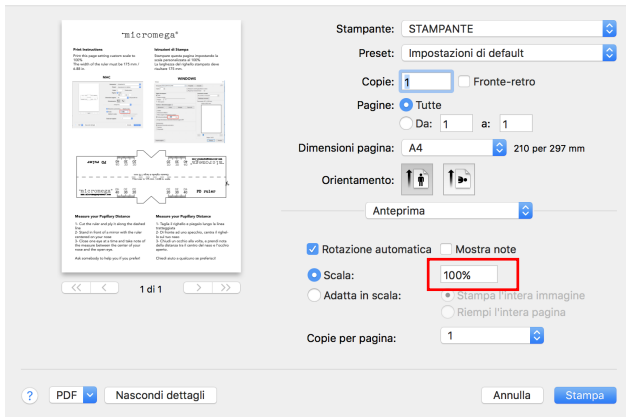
"micromega"

Print Instructions

Print this page setting custom scale to 100%. The width of the ruler must be 175 mm / 6.88 in

Istruzioni di Stampa

Stampare questa pagina impostando la scala personalizzata al 100%. La larghezza del righello stampato deve risultare 175 mm.

MAC

WINDOWS

"micromega"

PD ruler

Measure your Pupillary Distance

Ask somebody to help you if you prefer!

Chiedi aiuto a qualcuno se preferisci!

1 di 1

Stampante: STAMPANTE

Preset: Impostazioni di default

Copie: 1

Fronte-retro

Pagine: Tutte

Da: 1 a: 1

Dimensioni pagina: A4 210 per 297 mm

Orientamento:

Anteprima

Rotazione automatica

Mostra note

Scala: 100%

Adatta in scala:

Stampa l'intera immagine

Riempi l'intera pagina

Copie per pagina: 1

?

PDF

Nascondi dettagli

Annulla

Stampa